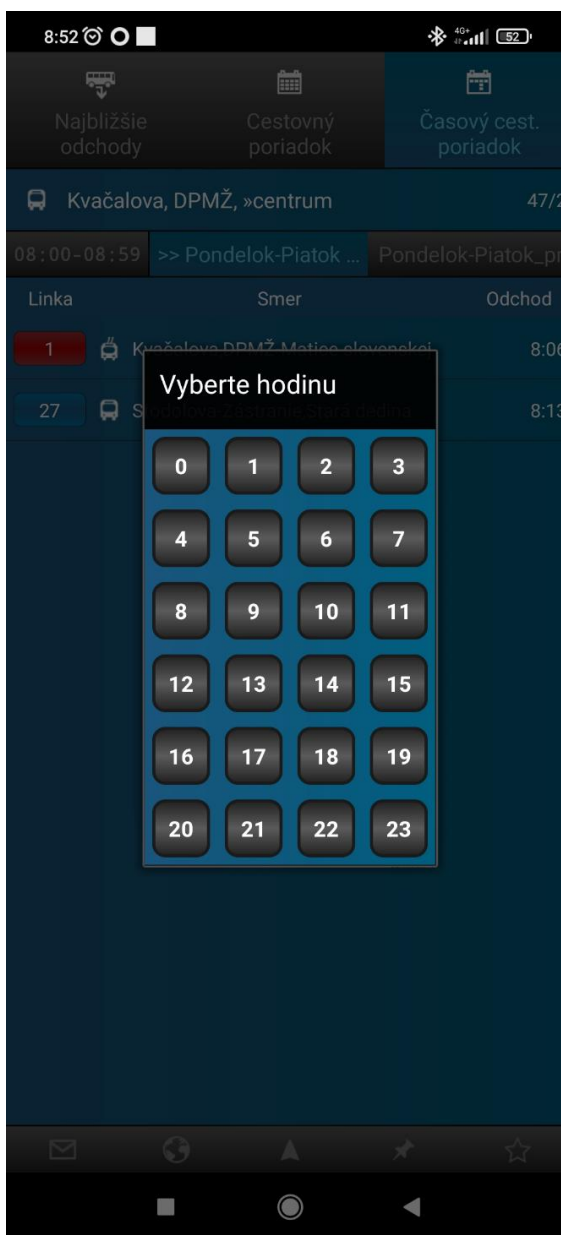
8:52 52

Najbližšie odchody | Cestovný poriadok | Časový cest. poriadok

Kvačalova, DPMŽ, »centrum 47/2

08:00-08:59 >> Pondelok-Piatok ... Pondelok-Piatok_pr

| Linka | Smer | Odchod |
|---|---|---|
| 1 | Kvačalova DPMŽ Matice slovenskej | 8:06 |
| 27 | S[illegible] zastranie Stará dedina | 8:13 |

Vyberte hodinu

| 0 | 1 | 2 | 3 |
|---|---|---|---|
| 4 | 5 | 6 | 7 |
| 8 | 9 | 10 | 11 |
| 12 | 13 | 14 | 15 |
| 16 | 17 | 18 | 19 |
| 20 | 21 | 22 | 23 |